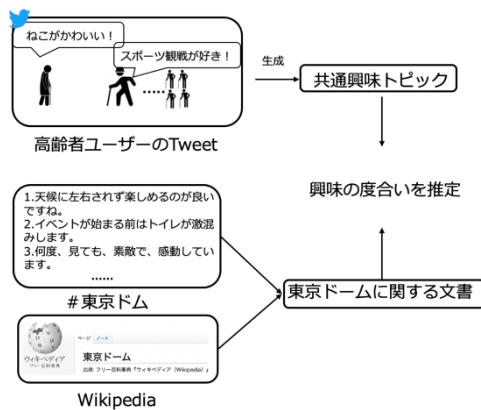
ねこがかわいい！

スポーツ観戦が好き！

……

高齢者ユーザーのTweet

生成

共通興味トピック

興味の度合いを推定

1.天候に左右されず楽しめるのが良いですね。
2.イベントが始まる前はトイレが激混みします。
3.何度、見ても、素敵で、感動しています。
……

#東京ドム

東京ドームに関する文書

ウィキペディア
フリー百科事典

ページ ノート

東京ドーム

出典: フリー百科事典『ウィキペディア（Wikipedia）』

Wikipedia